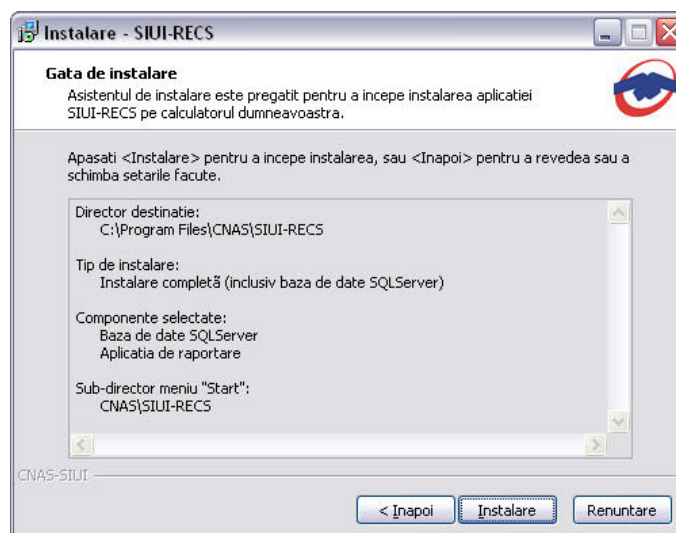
Instalare - SIUI-RECS

Gata de instalare
Asistentul de instalare este pregatit pentru a incepe instalarea aplicatiei SIUI-RECS pe calculatorul dumneavoastra.

Apasati <Instalare> pentru a incepe instalarea, sau <Inapoi> pentru a revedea sau a schimba setarile facute.

Director destinatie:
C:\Program Files\CNAS\SIUI-RECS

Tip de instalare:
Instalare completă (inclusiv baza de date SQLServer)

Componente selectate:
Baza de date SQLServer
Aplicatia de raportare

Sub-director meniu "Start":
CNAS\SIUI-RECS

CNAS-SIUI

< Inapoi
Instalare
Renuntare